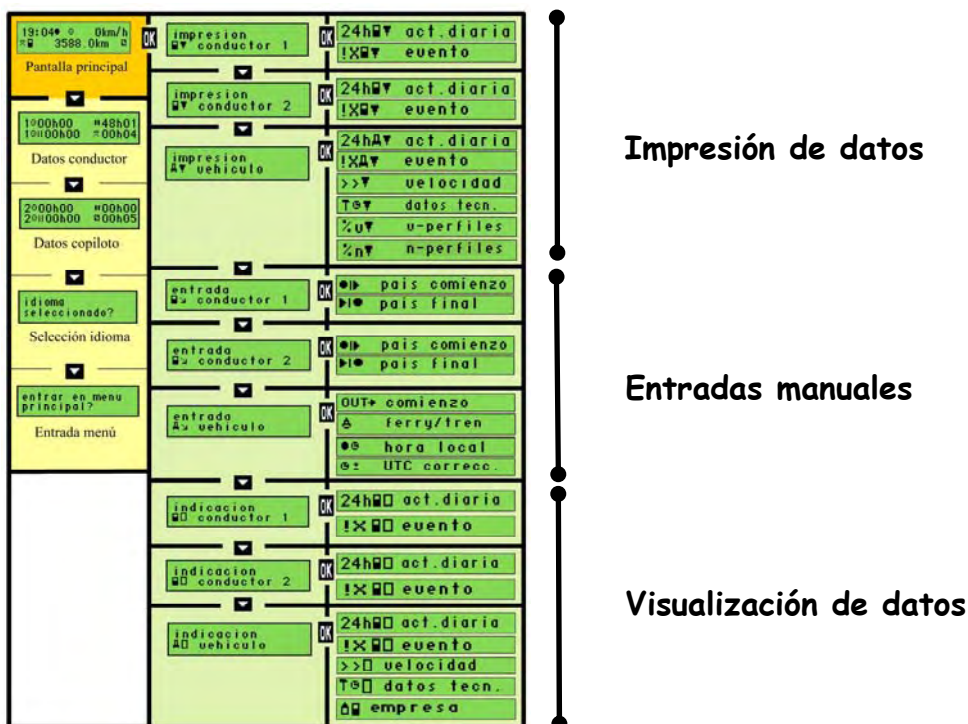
19:04 0km/h
3588.0km
Pantalla principal

1 00h00 48h01
1 00h00 00h04
Datos conductor

2 00h00 00h00
2 00h00 00h05
Datos copiloto

idioma seleccionado?
Selección idioma

entrar en menu principal?
Entrada menú

impresion conductor 1
OK
24h act.diaria
!X evento

impresion conductor 2
OK
24h act.diaria
!X evento

impresion vehiculo
OK
24h act.diaria
!X evento
>> velocidad
T datos tecn.
%v v-perfiles
%n n-perfiles

entrada conductor 1
OK
pais comienzo
pais final

entrada conductor 2
OK
pais comienzo
pais final

entrada vehiculo
OK
OUT comienzo
ferry/tren
hora local
UTC correcc.

indicacion conductor 1
OK
24h act.diaria
!X evento

indicacion conductor 2
OK
24h act.diaria
!X evento

indicacion vehiculo
OK
24h act.diaria
!X evento
>> velocidad
T datos tecn.
empresa

Impresión de datos

Entradas manuales

Visualización de datos